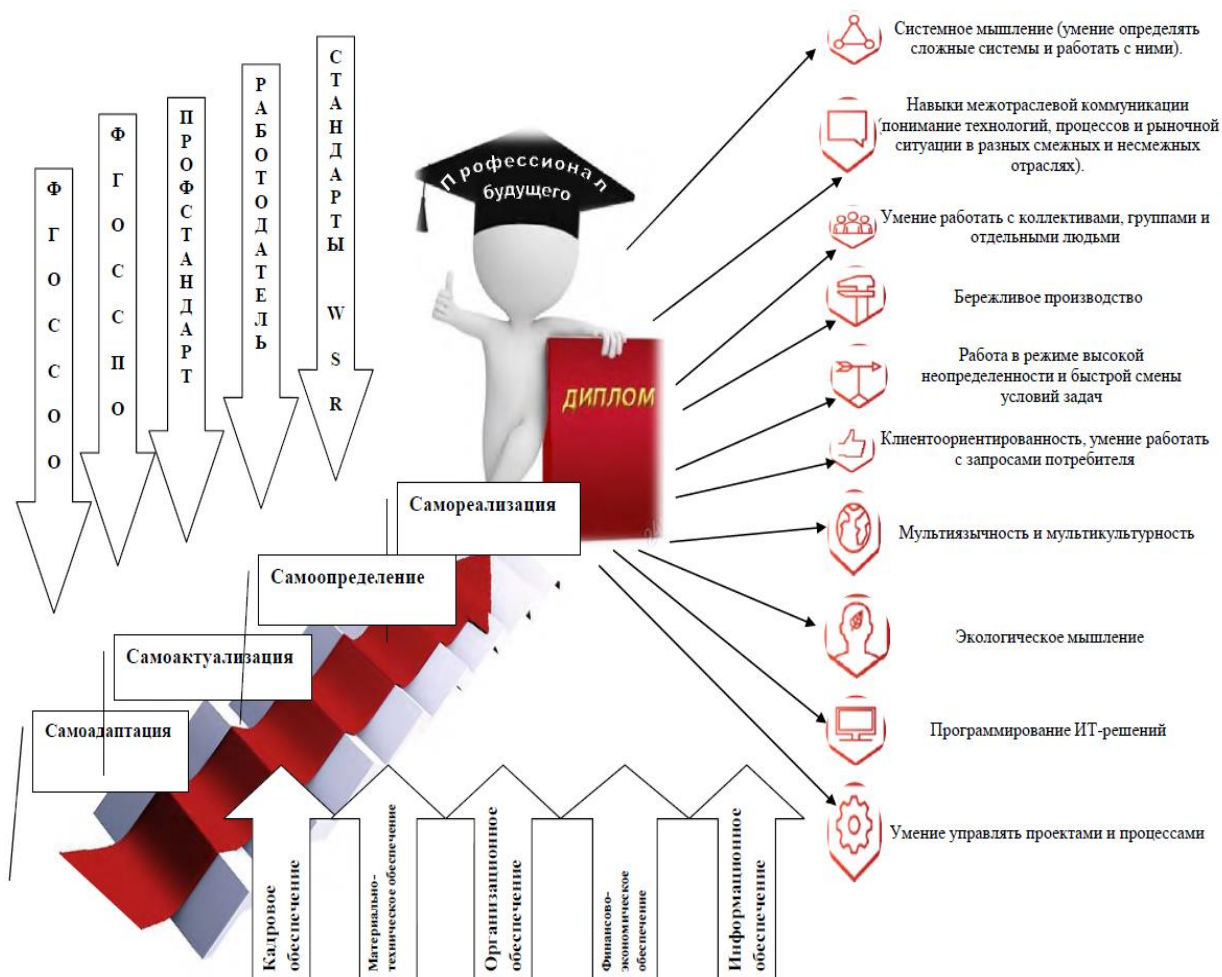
ФГОС СОО

ФГОС СПО

ПРОФСТАНДАРТ

РАБОТОДАТЕЛЬ

СТАНДАРТЫ WSR

Профессионал будущего

ДИПЛОМ

Системное мышление (умение определять сложные системы и работать с ними).

Навыки межотраслевой коммуникации (понимание технологий, процессов и рыночной ситуации в разных смежных и несмежных отраслях).

Умение работать с коллективами, группами и отдельными людьми

Бережливое производство

Работа в режиме высокой неопределенности и быстрой смены условий задач

Клиентоориентированность, умение работать с запросами потребителя

Мультиязычность и мультикультурность

Экологическое мышление

Программирование ИТ-решений

Умение управлять проектами и процессами

Самореализация

Самоопределение

Самоактуализация

Самоадаптация

Кадровое обеспечение

Материально-техническое обеспечение

Организационное обеспечение

Финансово-экономическое обеспечение

Информационное обеспечение